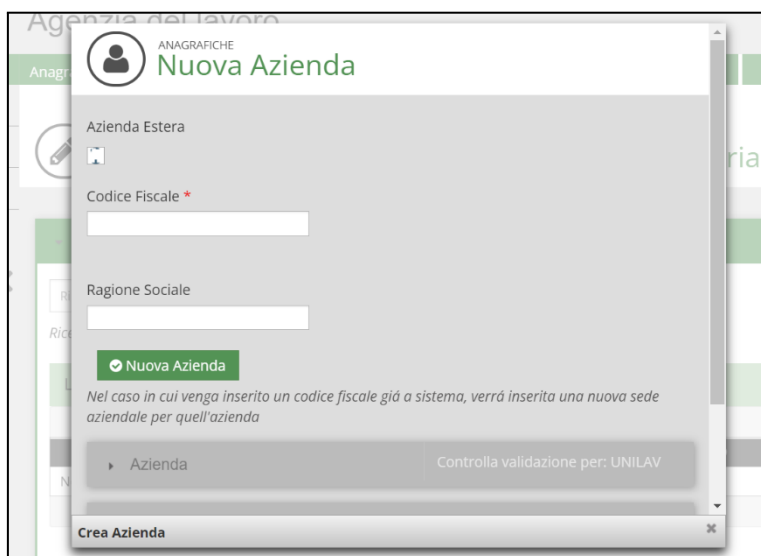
Agenzia del lavoro

Anagr

ria

ANAGRAFICHE
Nuova Azienda

Azienda Estera

Codice Fiscale *

Ragione Sociale

Nuova Azienda

Nel caso in cui venga inserito un codice fiscale giá a sistema, verrá inserita una nuova sede aziendale per quell'azienda

Azienda

Controlla validazione per: UNILAV

Crea Azienda

×